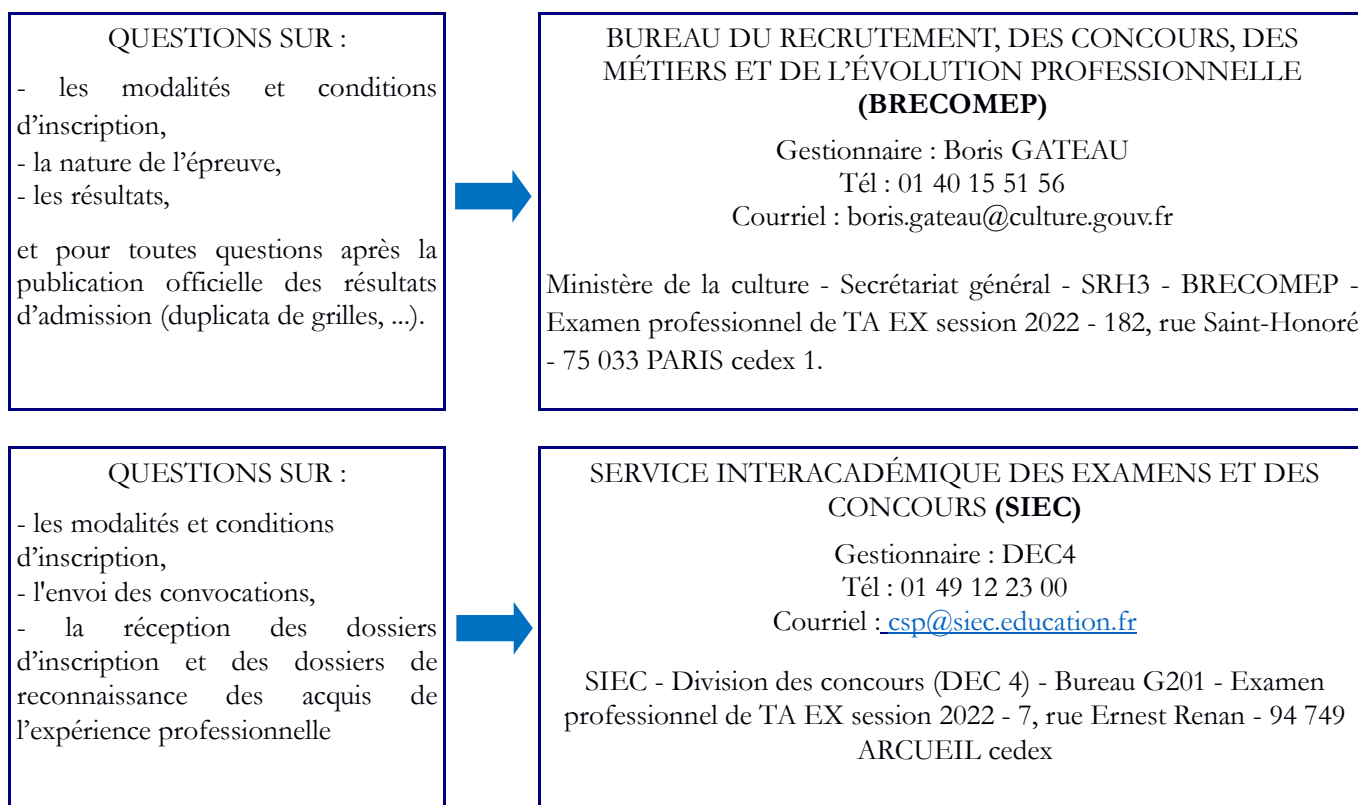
QUESTIONS SUR :

- les modalités et conditions d'inscription,
- la nature de l'épreuve,
- les résultats,

et pour toutes questions après la publication officielle des résultats d'admission (duplicata de grilles, ...).

BUREAU DU RECRUTEMENT, DES CONCOURS, DES MÉTIERS ET DE L'ÉVOLUTION PROFESSIONNELLE **(BRECOMEP)**

Gestionnaire : Boris GATEAU
Tél : 01 40 15 51 56
Courriel : boris.gateau@culture.gouv.fr

Ministère de la culture - Secrétariat général - SRH3 - BRECOMEP - Examen professionnel de TA EX session 2022 - 182, rue Saint-Honoré - 75 033 PARIS cedex 1.

QUESTIONS SUR :

- les modalités et conditions d'inscription,
- l'envoi des convocations,
- la réception des dossiers d'inscription et des dossiers de reconnaissance des acquis de l'expérience professionnelle

SERVICE INTERACADÉMIQUE DES EXAMENS ET DES CONCOURS **(SIEC)**

Gestionnaire : DEC4
Tél : 01 49 12 23 00
Courriel : csp@siec.education.fr

SIEC - Division des concours (DEC 4) - Bureau G201 - Examen professionnel de TA EX session 2022 - 7, rue Ernest Renan - 94 749 ARCUEIL cedex